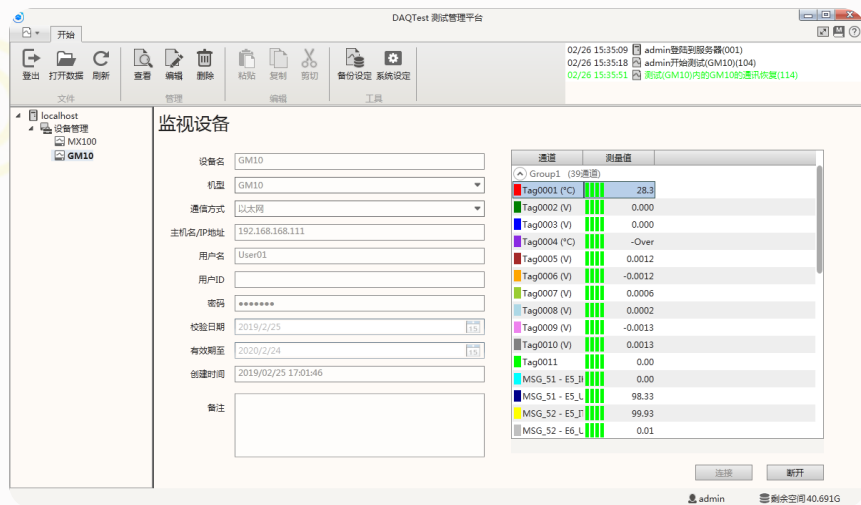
DAQTest 测试管理平台

开始

登出 打开数据 刷新
文件
查看 编辑 删除
管理
粘贴 复制 剪切
编辑
备份设定 系统设定
工具

02/26 15:35:09 admin登陆到服务器(001)
02/26 15:35:18 admin开始测试(GM10)(104)
02/26 15:35:51 测试(GM10)内的GM10的通讯恢复(114)

localhost
设备管理
MX100
GM10

监视设备

设备名 GM10
机型 GM10
通信方式 以太网
主机名/IP地址 192.168.168.111
用户名 User01
用户ID
密码 •••••••
校验日期 2019/2/25
有效期至 2020/2/24
创建时间 2019/02/25 17:01:46
备注

| 通道 | 测量值 |
|---|---|
| Group1 (39通道) | |
| Tag0001 (°C) | 28.3 |
| Tag0002 (V) | 0.000 |
| Tag0003 (V) | 0.000 |
| Tag0004 (°C) | -Over |
| Tag0005 (V) | 0.0012 |
| Tag0006 (V) | -0.0012 |
| Tag0007 (V) | 0.0006 |
| Tag0008 (V) | 0.0002 |
| Tag0009 (V) | -0.0013 |
| Tag0010 (V) | 0.0013 |
| Tag0011 | 0.00 |
| MSG_51 - E5_II | 0.00 |
| MSG_51 - E5_U | 98.33 |
| MSG_52 - E5_II | 99.93 |
| MSG_52 - E6_U | 0.01 |

连接 断开

admin 剩余空间 40.691G